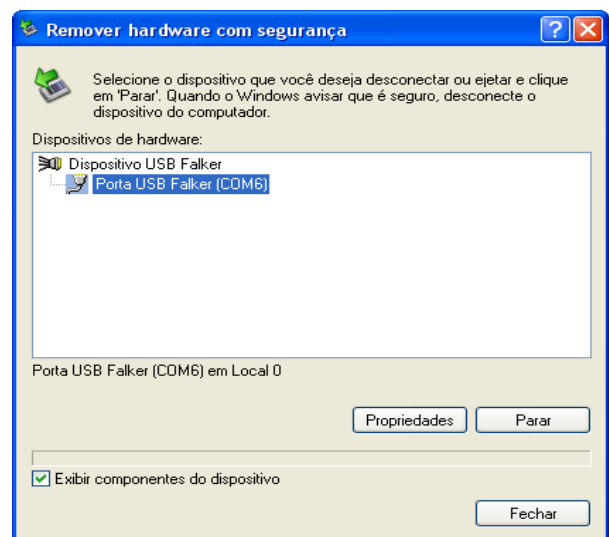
Remover hardware com segurança

Selecione o dispositivo que você deseja desconectar ou ejetar e clique em 'Parar'. Quando o Windows avisar que é seguro, desconecte o dispositivo do computador.

Dispositivos de hardware:

Dispositivo USB Falker
Porta USB Falker (COM6)

Porta USB Falker (COM6) em Local 0

Propriedades
Parar

Exibir componentes do dispositivo

Fechar